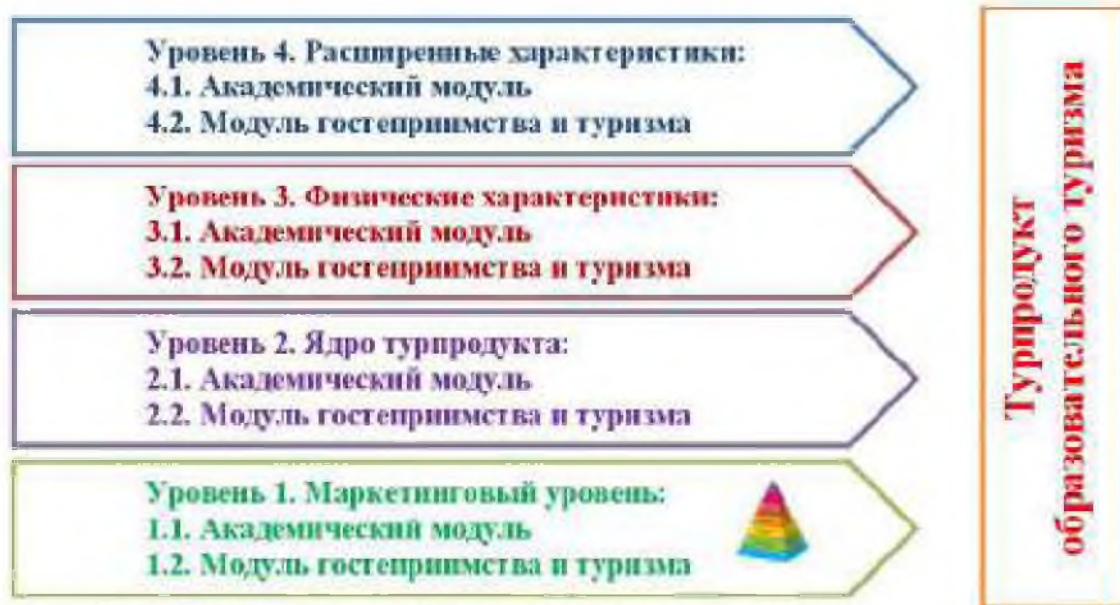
Уровень 4. Расширенные характеристики:
4.1. Академический модуль
4.2. Модуль гостеприимства и туризма

Уровень 3. Физические характеристики:
3.1. Академический модуль
3.2. Модуль гостеприимства и туризма

Уровень 2. Ядро турпродукта:
2.1. Академический модуль
2.2. Модуль гостеприимства и туризма

Уровень 1. Маркетинговый уровень:
1.1. Академический модуль
1.2. Модуль гостеприимства и туризма

Турпродукт образовательного туризма